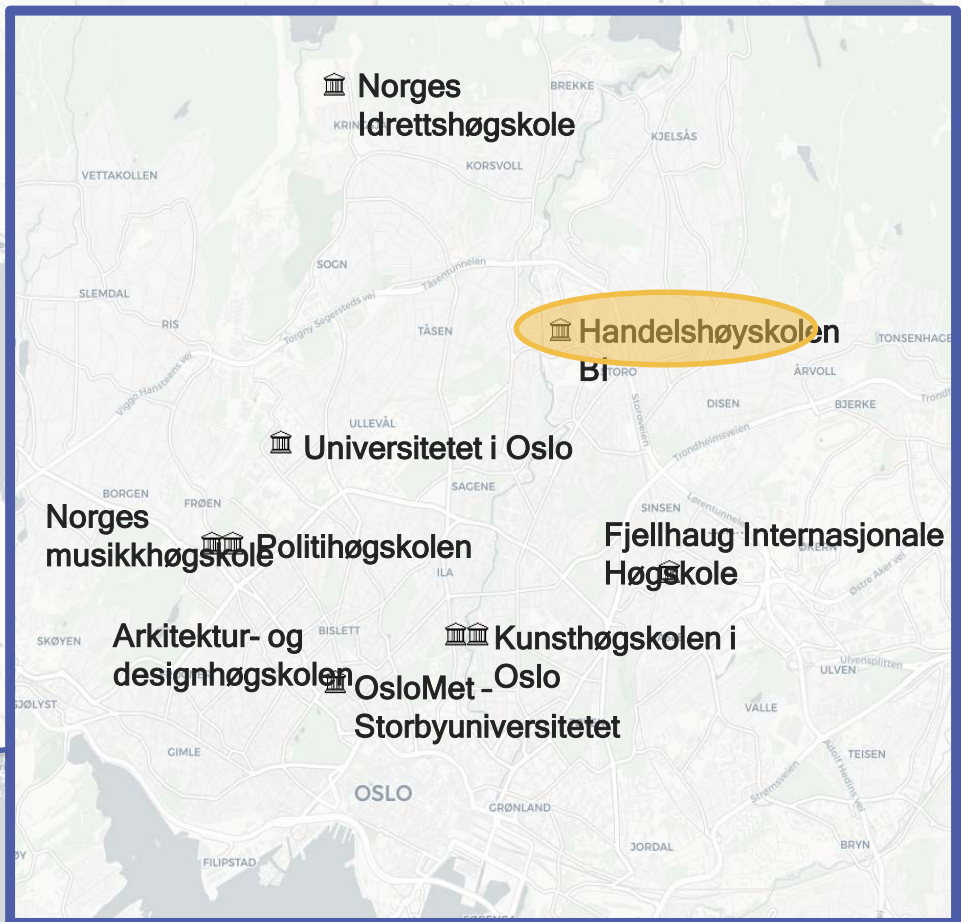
Norges Idrettshøgskole

BREKKE

KRING

KJELSÅS

KORSVOLL

VETTAKOLLEN

SOGN

Tåsentunnelen

SLEMDAL

RIS

Torgny Segerstedts vei

TÅSEN

Handelshøyskolen BI

TONSENHAGE

STORO

ÅRVOLL

Viggo Hansteens vei

Storoveien

DISEN

BJERKE

ULLEVÅL

Universitetet i Oslo

Trondheimsveien

SAGENE

BORGEN

FRØEN

SINSEN

Norges musikkhøgskole

Politihøgskolen

Fjellhaug Internasjonale Høgskole

ØKERN

ILA

Østre Aker vei

SKØYEN

BISLETT

Kunsthøgskolen i Oslo

Arkitektur- og designhøgskolen

OsloMet – Storbyuniversitetet

Ulvensplitten

ULVEN

SJØLYST

VALLE

GIMLE

TEISEN

OSLO

Strømsveien

Adolf Hedins vei

GRØNLAND

FILIPSTAD

JORDAL

BRYN

SØRENGA